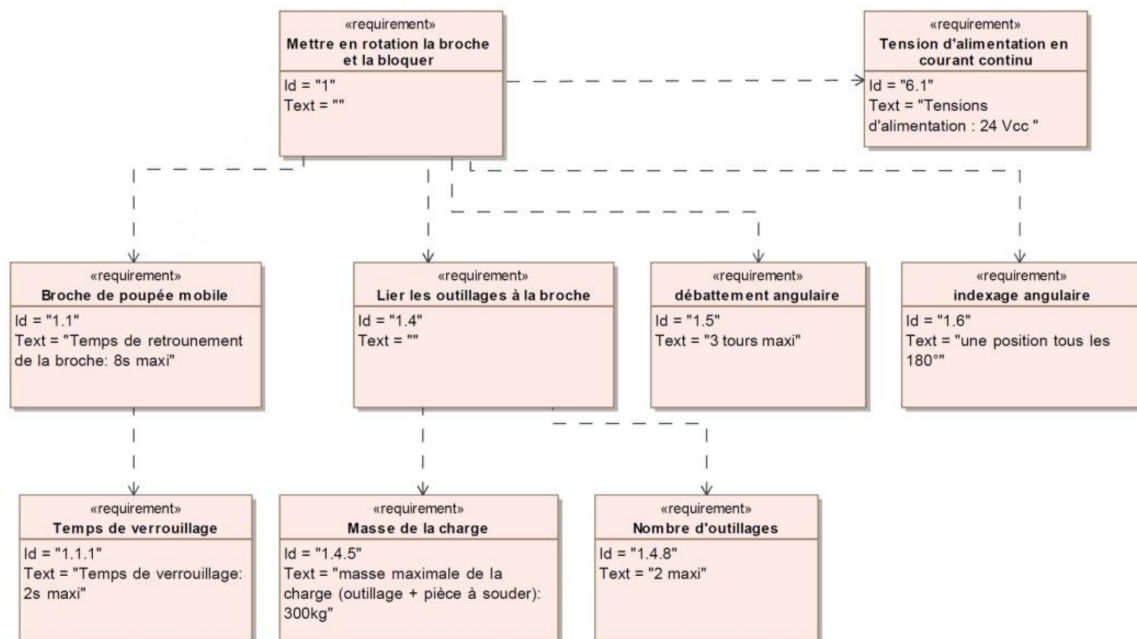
«requirement»
Mettre en rotation la broche et la bloquer
Id = "1"
Text = ""

«requirement»
Tension d'alimentation en courant continu
Id = "6.1"
Text = "Tensions d'alimentation : 24 Vcc "

«requirement»
Broche de poupée mobile
Id = "1.1"
Text = "Temps de retrounement de la broche: 8s maxi"

«requirement»
Lier les outillages à la broche
Id = "1.4"
Text = ""

«requirement»
débattement angulaire
Id = "1.5"
Text = "3 tours maxi"

«requirement»
indexage angulaire
Id = "1.6"
Text = "une position tous les 180°"

«requirement»
Temps de verrouillage
Id = "1.1.1"
Text = "Temps de verrouillage: 2s maxi"

«requirement»
Masse de la charge
Id = "1.4.5"
Text = "masse maximale de la charge (outillage + pièce à souder): 300kg"

«requirement»
Nombre d'outillages
Id = "1.4.8"
Text = "2 maxi"